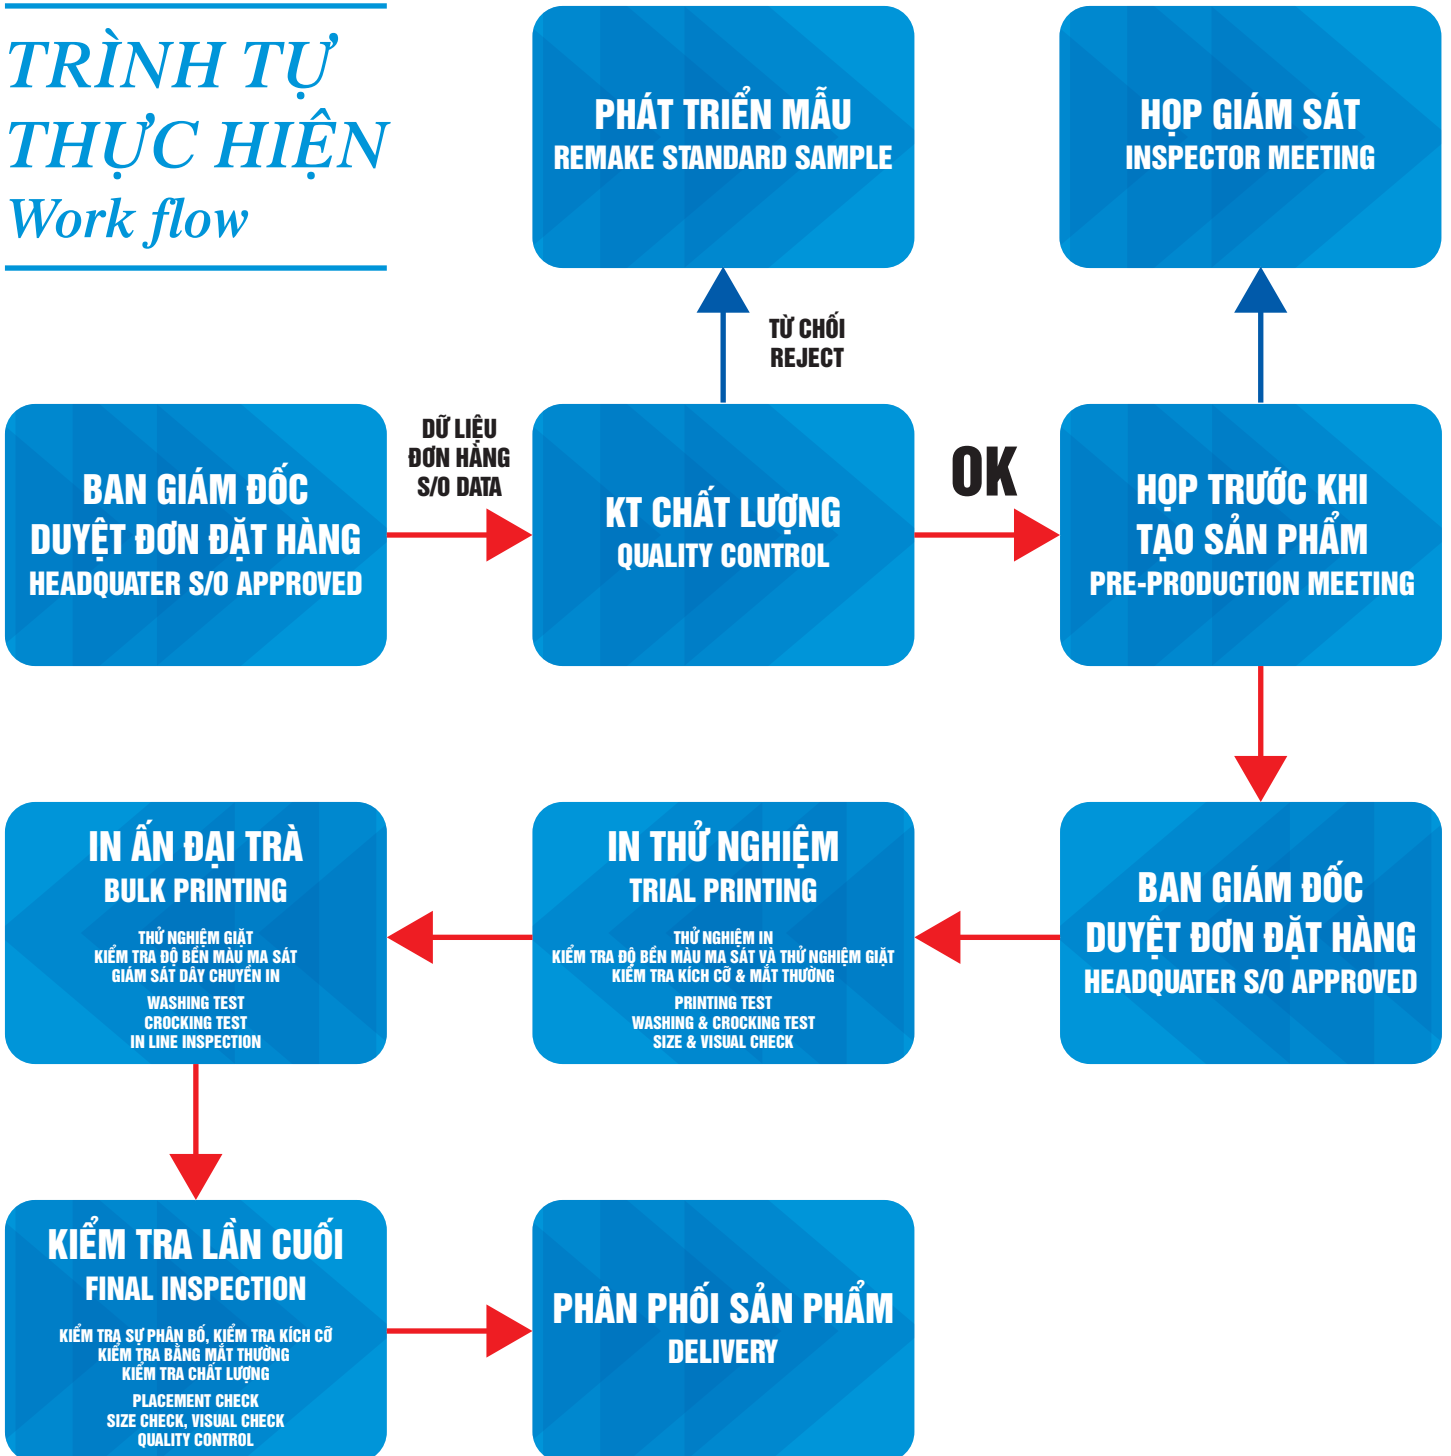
TRÌNH TỰ THỰC HIỆN
Work flow

PHÁT TRIỂN MẪU
REMAKE STANDARD SAMPLE

HỌP GIÁM SÁT
INSPECTOR MEETING

TỪ CHỐI
REJECT

BAN GIÁM ĐỐC
DUYỆT ĐƠN ĐẶT HÀNG
HEADQUATER S/O APPROVED

DỮ LIỆU
ĐƠN HÀNG
S/O DATA

KT CHẤT LƯỢNG
QUALITY CONTROL

OK

HỌP TRƯỚC KHI
TẠO SẢN PHẨM
PRE-PRODUCTION MEETING

IN ẤN ĐẠI TRÀ
BULK PRINTING
THỬ NGHIỆM GIẶT
KIỂM TRA ĐỘ BỀN MÀU MA SÁT
GIÁM SÁT DÂY CHUYỀN IN
WASHING TEST
CROCKING TEST
IN LINE INSPECTION

IN THỬ NGHIỆM
TRIAL PRINTING
THỬ NGHIỆM IN
KIỂM TRA ĐỘ BỀN MÀU MA SÁT VÀ THỬ NGHIỆM GIẶT
KIỂM TRA KÍCH CỠ & MẮT THƯỜNG
PRINTING TEST
WASHING & CROCKING TEST
SIZE & VISUAL CHECK

BAN GIÁM ĐỐC
DUYỆT ĐƠN ĐẶT HÀNG
HEADQUATER S/O APPROVED

KIỂM TRA LẦN CUỐI
FINAL INSPECTION
KIỂM TRA SỰ PHÂN BỐ, KIỂM TRA KÍCH CỠ
KIỂM TRA BẰNG MẮT THƯỜNG
KIỂM TRA CHẤT LƯỢNG
PLACEMENT CHECK
SIZE CHECK, VISUAL CHECK
QUALITY CONTROL

PHÂN PHỐI SẢN PHẨM
DELIVERY